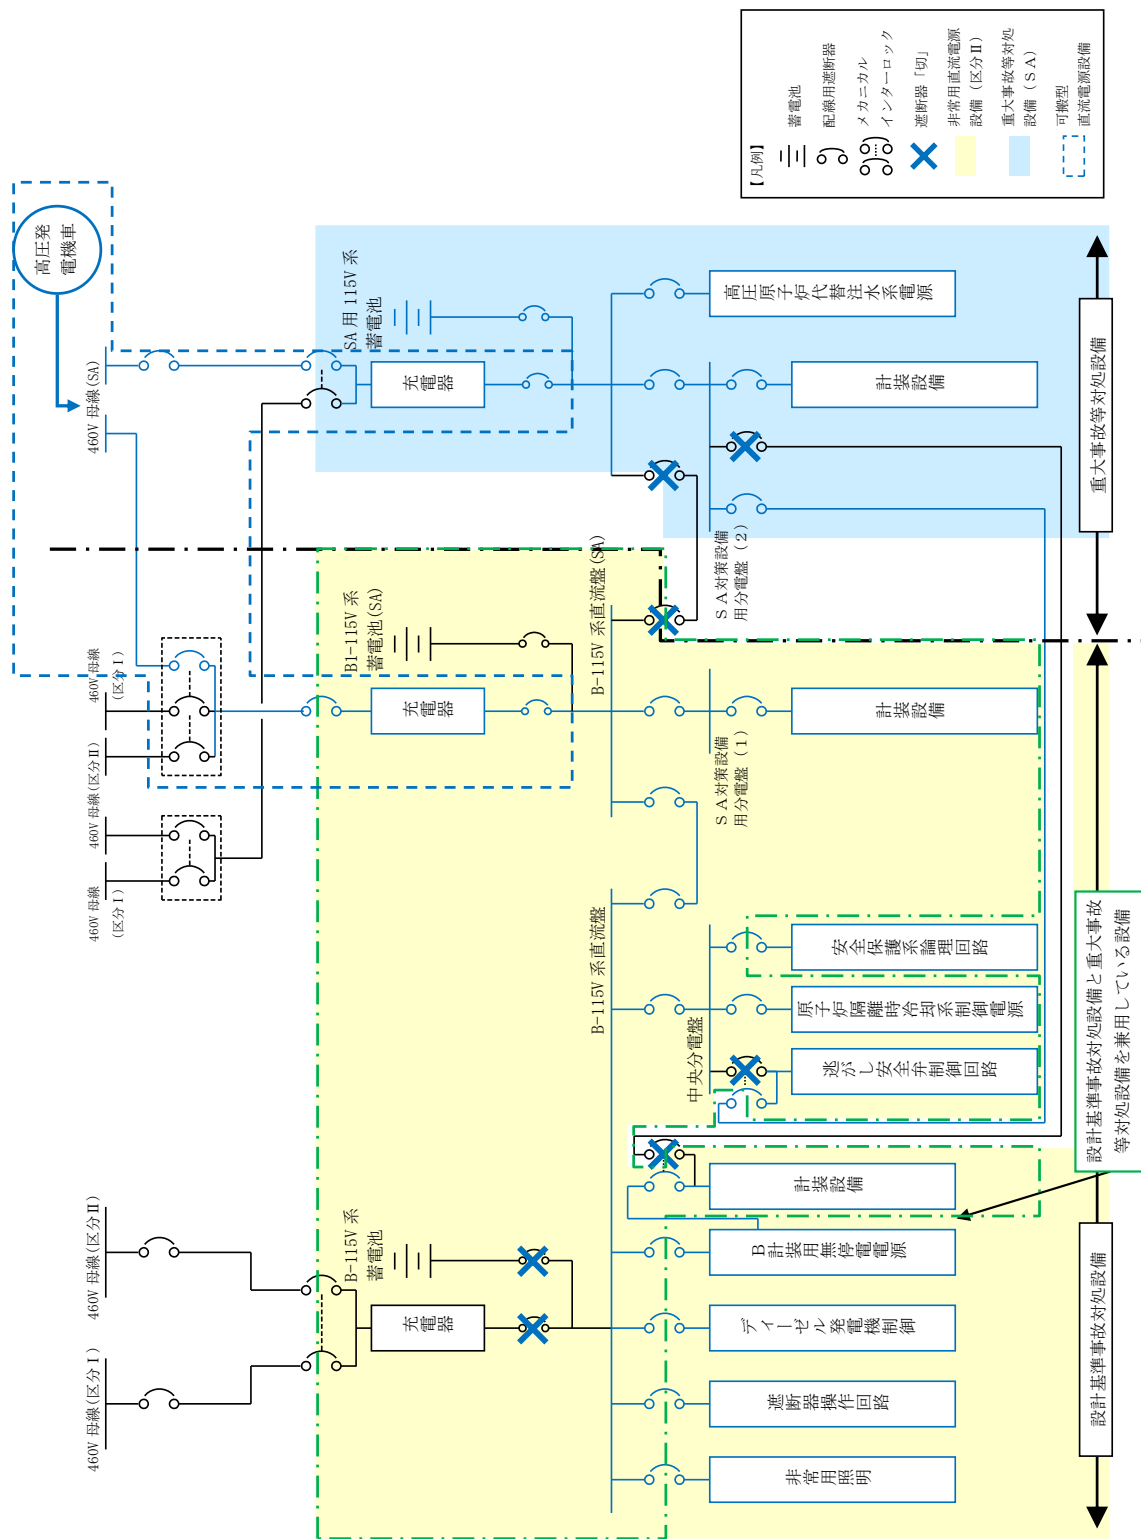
【凡例】
蓄電池
配線用遮断器
メカニカルインターロック
遮断器「切」
非常用直流電源設備（区分Ⅱ）
重大事故等対処設備（ＳＡ）
可搬型直流電源設備

高圧発電機車

460V 母線 (SA)

SA 用 115V 系蓄電池

充電器

高圧原子炉代替注水系電源

計装設備

重大事故等対処設備

ＳＡ対策設備用分電盤（２）

B1-115V 系蓄電池 (SA)

B-115V 系直流盤 (SA)

460V 母線（区分Ⅰ）

460V 母線（区分Ⅱ）

460V 母線（区分Ⅰ）

充電器

計装設備

ＳＡ対策設備用分電盤（１）

B-115V 系直流盤

安全保護系論理回路

原子炉隔離時冷却系制御電源

逃がし安全弁制御回路

中央分電盤

設計基準事故対処設備と重大事故等対処設備を兼用している設備

計装設備

B計装用無停電電源

ディーゼル発電機制御

遮断器操作回路

非常用照明

460V 母線（区分Ⅱ）

460V 母線（区分Ⅰ）

B-115V 系蓄電池

充電器

設計基準事故対処設備